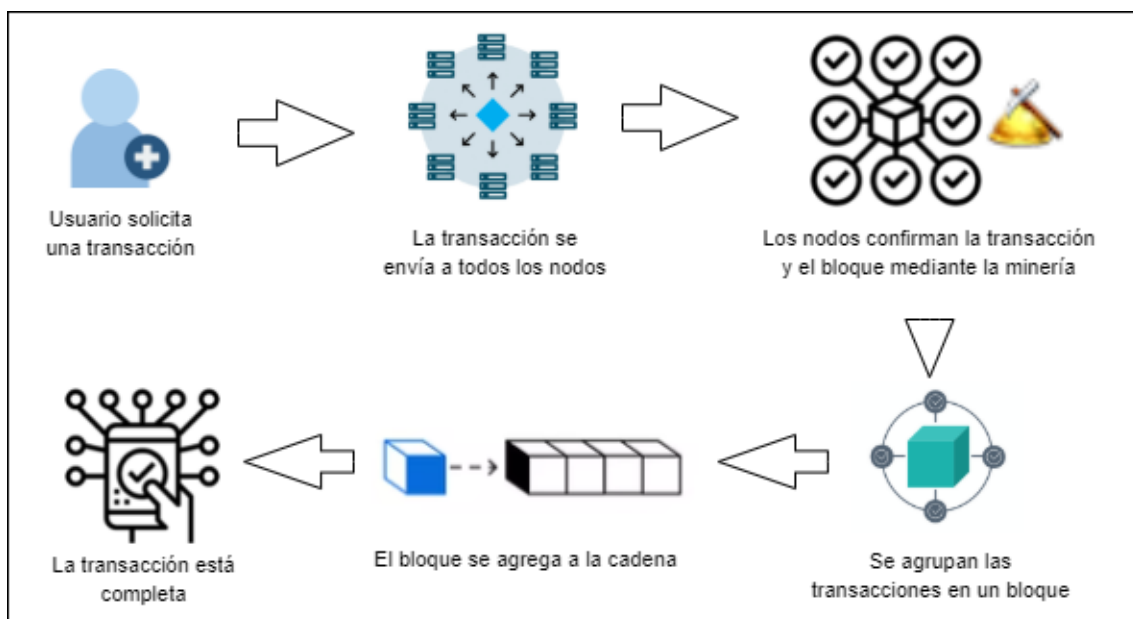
Usuario solicita una transacción

La transacción se envía a todos los nodos

Los nodos confirman la transacción y el bloque mediante la minería

Se agrupan las transacciones en un bloque

El bloque se agrega a la cadena

La transacción está completa